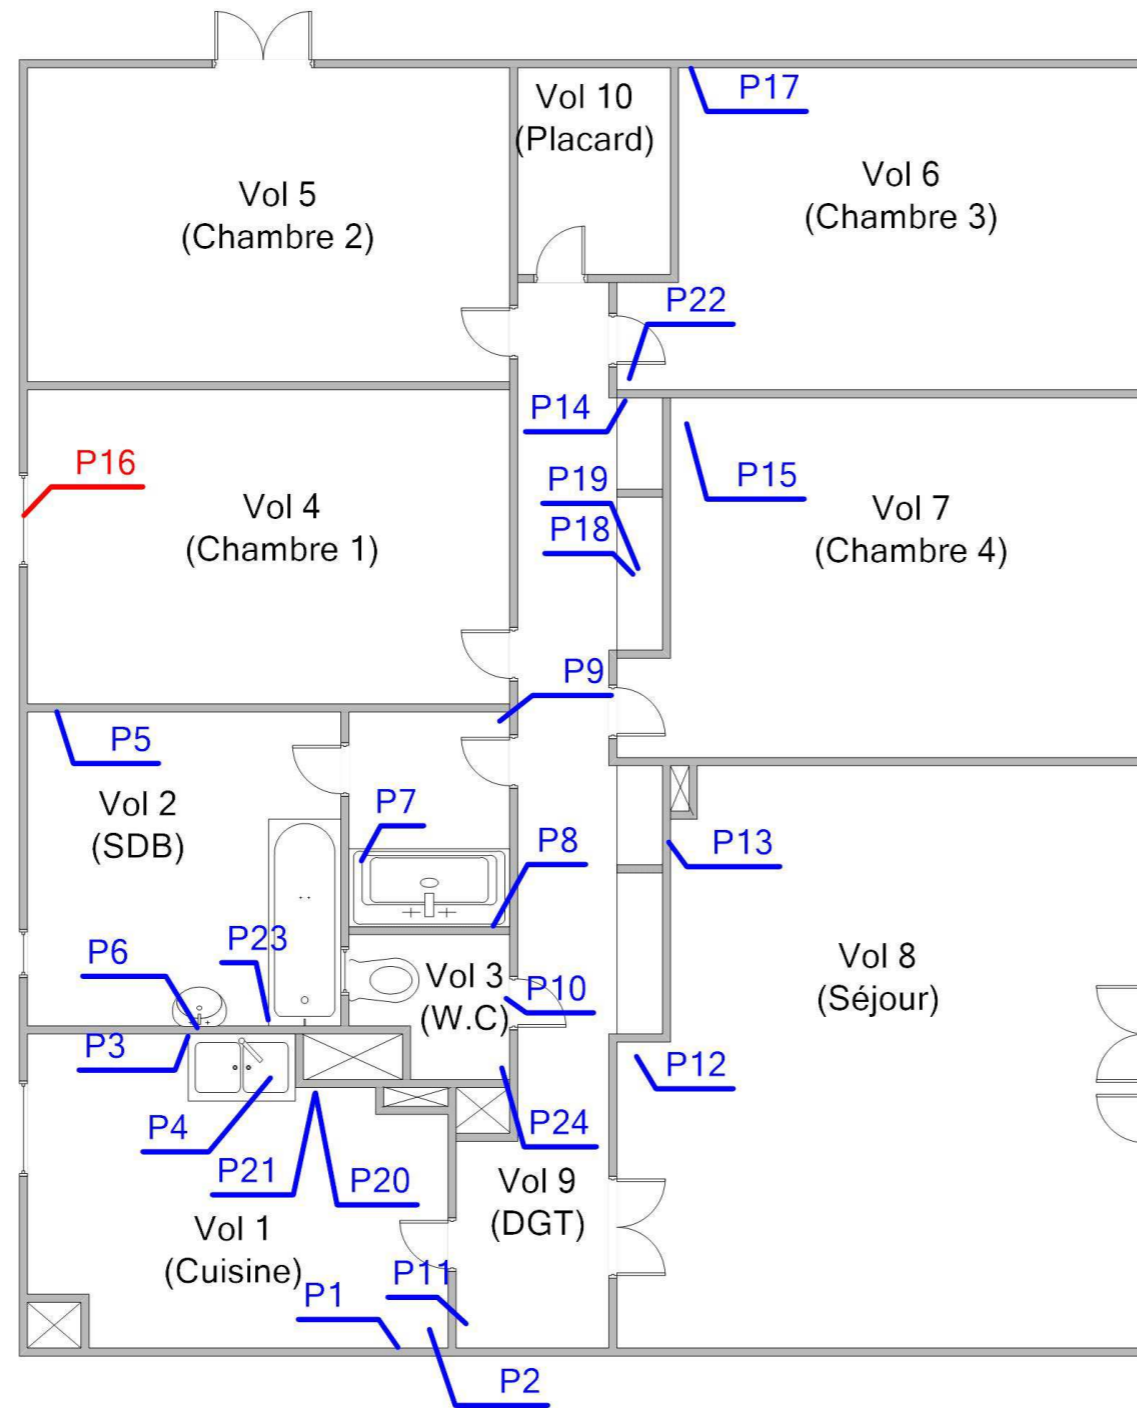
Vol 10
(Placard)

P17

Vol 5
(Chambre 2)

Vol 6
(Chambre 3)

P22

P14

P16

Vol 4
(Chambre 1)

P19

P15

Vol 7
(Chambre 4)

P18

P9

P5

Vol 2
(SDB)

P7

P8

P13

P6

P23

Vol 3
(W.C)

P10

Vol 8
(Séjour)

P3

P12

P4

P24

P21

P20

Vol 9
(DGT)

Vol 1
(Cuisine)

P1

P11

P2